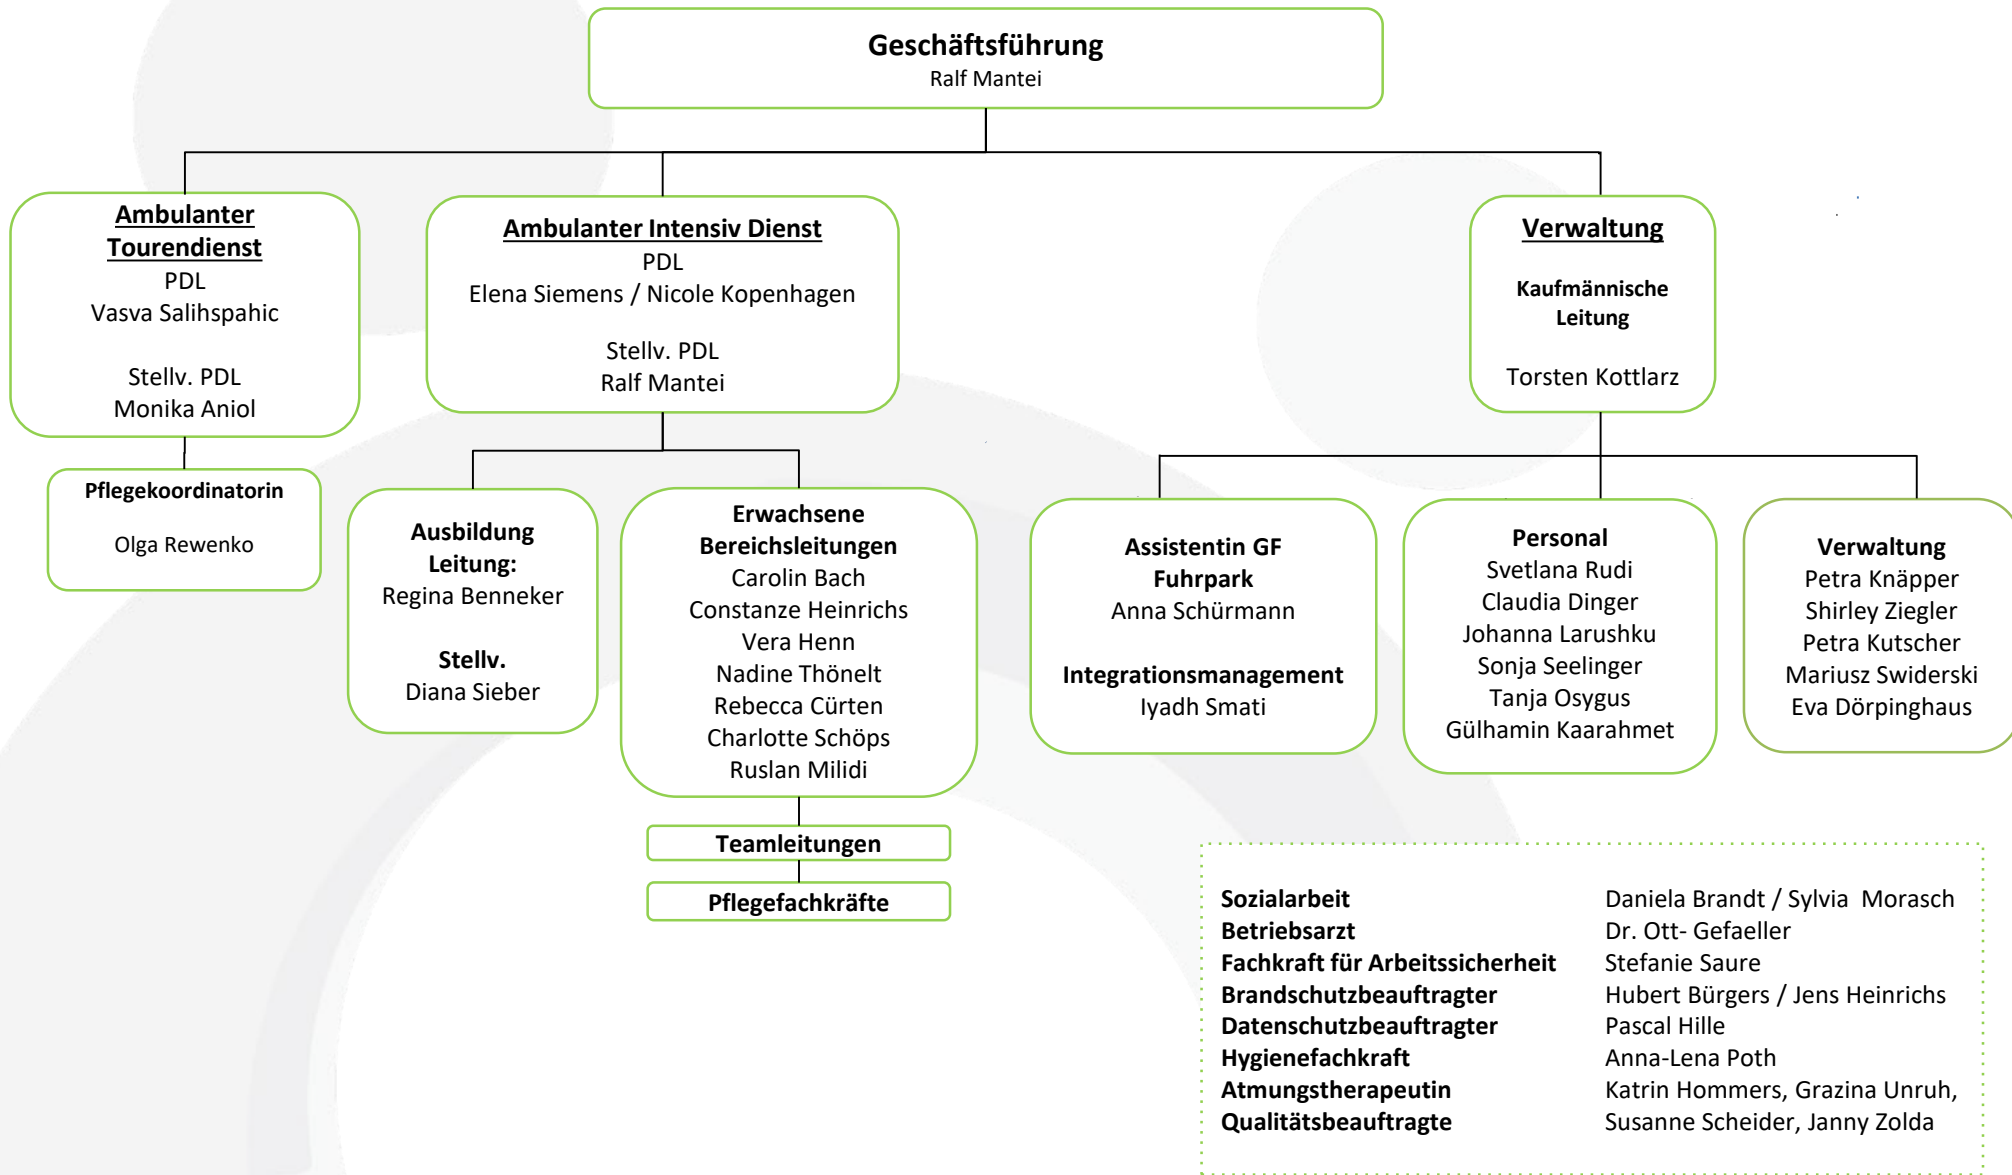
Geschäftsführung
Ralf Mantei

Ambulanter Tourendienst
PDL
Vasva Salihspahic

Stellv. PDL
Monika Aniol

Pflegekoordinatorin

Olga Rewenko

Ambulanter Intensiv Dienst
PDL
Elena Siemens / Nicole Kopenhagen

Stellv. PDL
Ralf Mantei

Ausbildung
Leitung:
Regina Benneker

Stellv.
Diana Sieber

Erwachsene Bereichsleitungen
Carolin Bach
Constanze Heinrichs
Vera Henn
Nadine Thönelt
Rebecca Cürten
Charlotte Schöps
Ruslan Milidi

Teamleitungen

Pflegefachkräfte

Verwaltung

Kaufmännische Leitung

Torsten Kottlarz

Assistentin GF
Fuhrpark
Anna Schürmann

Integrationsmanagement
Iyadh Smati

Personal
Svetlana Rudi
Claudia Dinger
Johanna Larushku
Sonja Seelinger
Tanja Osygus
Gülhamin Kaarahmet

Verwaltung
Petra Knäpper
Shirley Ziegler
Petra Kutscher
Mariusz Swiderski
Eva Dörpinghaus

| | |
|---|---|
| Sozialarbeit | Daniela Brandt / Sylvia Morasch |
| Betriebsarzt | Dr. Ott- Gefaeller |
| Fachkraft für Arbeitssicherheit | Stefanie Saure |
| Brandschutzbeauftragter | Hubert Bürgers / Jens Heinrichs |
| Datenschutzbeauftragter | Pascal Hille |
| Hygienefachkraft | Anna-Lena Poth |
| Atmungstherapeutin | Katrin Hommers, Grazina Unruh, |
| Qualitätsbeauftragte | Susanne Scheider, Janny Zolda |